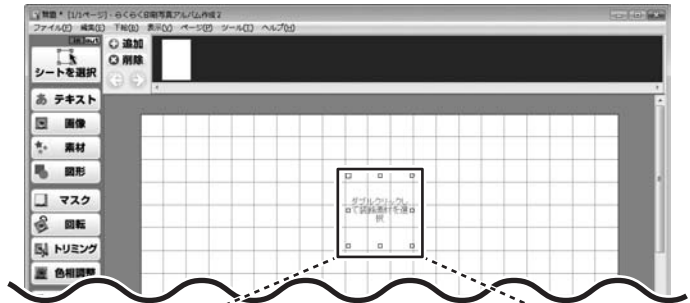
無題 * [1/1ページ] - らくらく印刷写真アルバム作成2
ファイル(F) 編集(E) 下絵(L) 表示(V) ページ(P) ツール(T) ヘルプ(H)

シートを選択
追加
削除
テキスト
画像
素材
図形
マスク
回転
トリミング
色相調整

ダブルクリックして画像素材を選択